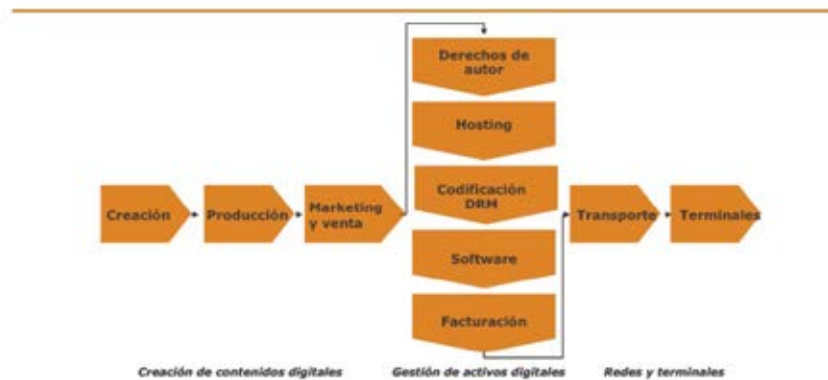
Creación

Producción

Marketing y venta

Derechos de autor

Hosting

Codificación DRM

Software

Facturación

Transporte

Terminales

Creación de contenidos digitales

Gestión de activos digitales

Redes y terminales